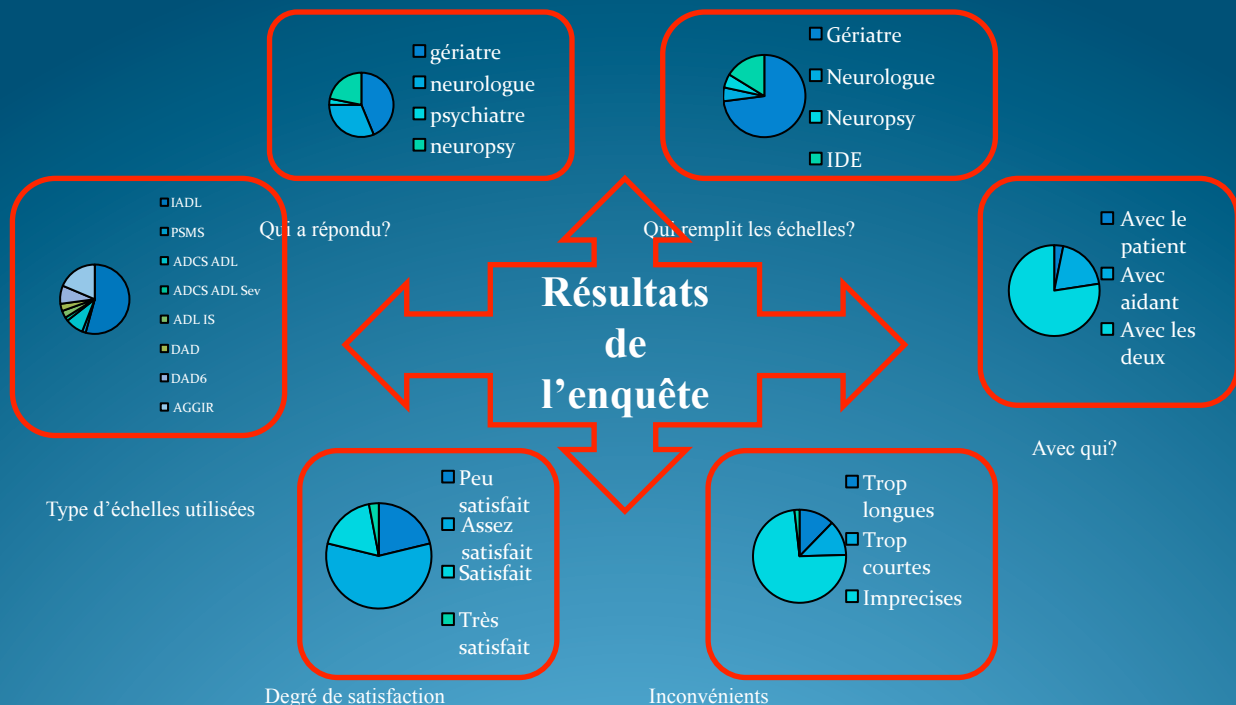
gériatre
neurologue
psychiatre
neuropsy

Qui a répondu?

Gériatre
Neurologue
Neuropsy
IDE

Qui remplit les échelles?

IADL
PSMS
ADCS ADL
ADCS ADL Sev
ADL IS
DAD
DAD6
AGGIR

Type d'échelles utilisées

Résultats de l'enquête

Avec le patient
Avec aidant
Avec les deux

Avec qui?

Peu satisfait
Assez satisfait
Satisfait
Très satisfait

Degré de satisfaction

Trop longues
Trop courtes
Imprecises

Inconvénients